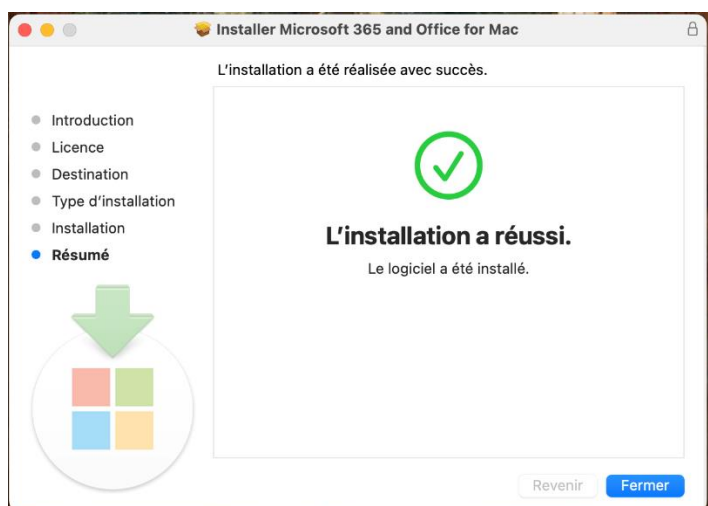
Installer Microsoft 365 and Office for Mac

L’installation a été réalisée avec succès.

Introduction
Licence
Destination
Type d’installation
Installation
Résumé

L’installation a réussi.

Le logiciel a été installé.

Revenir
Fermer